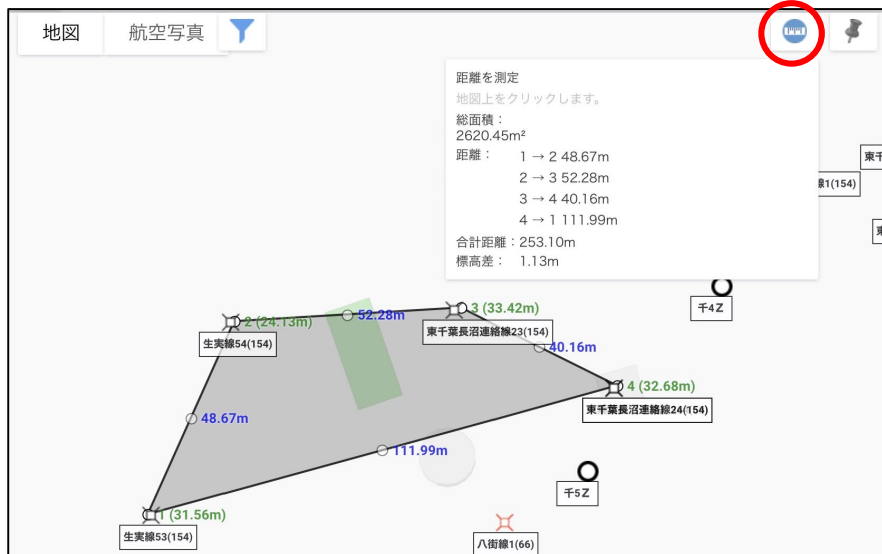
地図 航空写真

距離を測定
地図上をクリックします。
総面積：
2620.45m²
距離： 1 → 2 48.67m
2 → 3 52.28m
3 → 4 40.16m
4 → 1 111.99m
合計距離：253.10m
標高差： 1.13m

東千
線1(154)
東

千4Z

2 (24.13m)
52.28m
3 (33.42m)
生実線54(154)
東千葉長沼連絡線23(154)
40.16m
4 (32.68m)
東千葉長沼連絡線24(154)
48.67m
111.99m
千5Z
1 (31.56m)
生実線53(154)
八街線1(66)